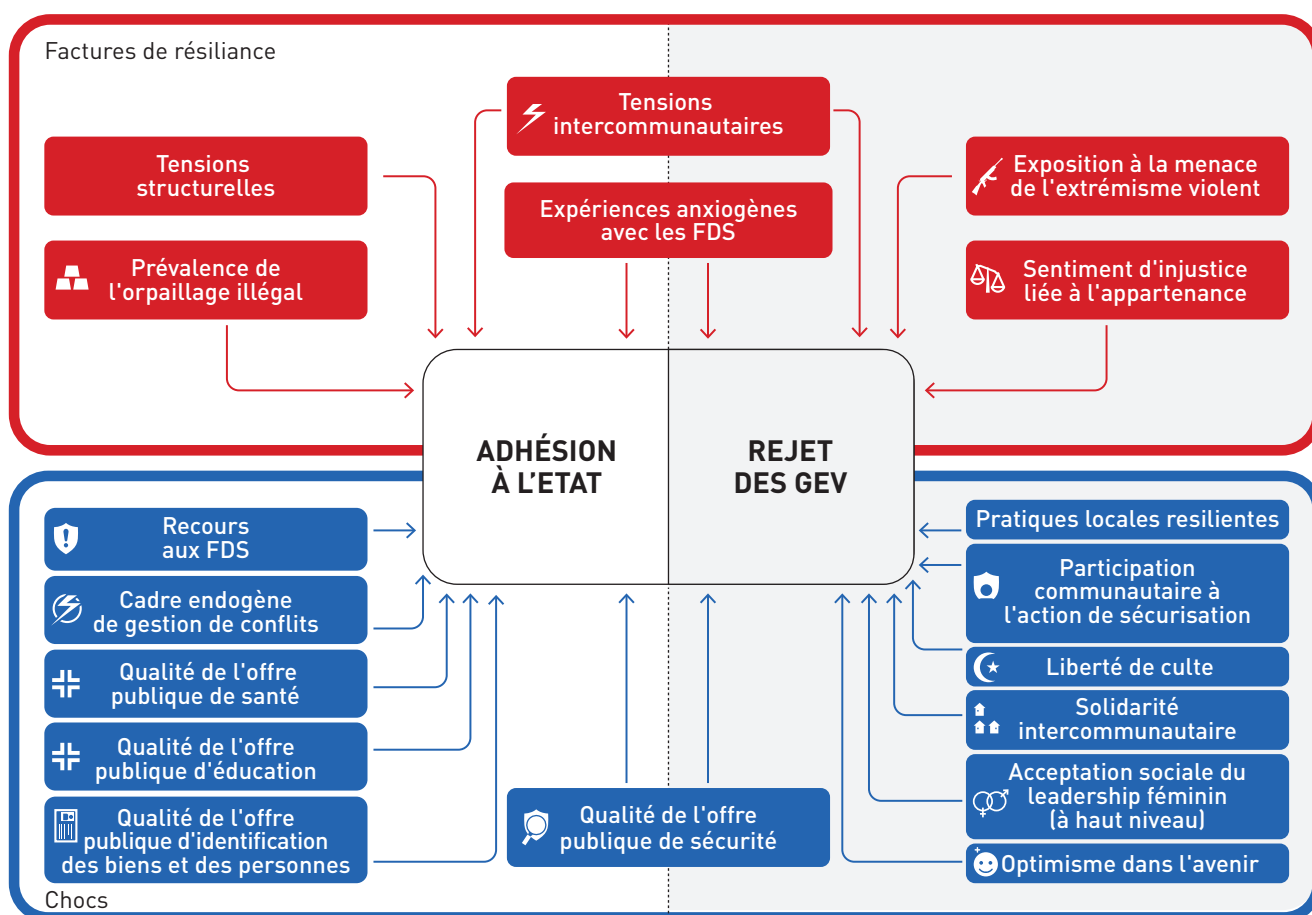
Factures de résiliance

Tensions intercommunautaires

Tensions structurelles

Expériences anxiogènes avec les FDS

Exposition à la menace de l'extrémisme violent

Prévalence de l'orpaillage illégal

Sentiment d'injustice liée à l'appartenance

ADHÉSION À L'ETAT

REJET DES GEV

Recours aux FDS

Cadre endogène de gestion de conflits

Qualité de l'offre publique de santé

Qualité de l'offre publique d'éducation

Qualité de l'offre publique d'identification des biens et des personnes

Qualité de l'offre publique de sécurité

Pratiques locales resilientes

Participation communautaire à l'action de sécurisation

Liberté de culte

Solidarité intercommunautaire

Acceptation sociale du leadership féminin (à haut niveau)

Optimisme dans l'avenir

Chocs